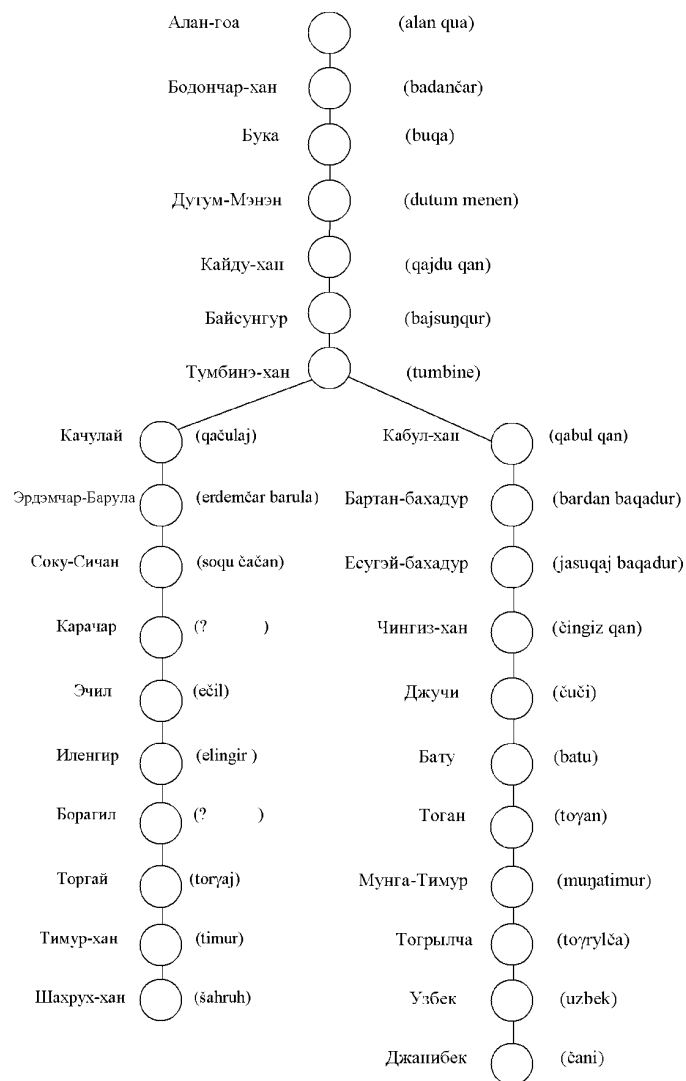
Алан-гоа (alan qua)

Бодончар-хан (badančar)

Бука (buqa)

Дутум-Мэнэн (dutum menen)

Кайду-хан (qajdu qan)

Байсунгур (bajsuŋqur)

Тумбинэ-хан (tumbine)

Качулай (qaćulaj)

Эрдэмчар-Барула (erdemčar barula)

Соку-Сичан (soqu čačan)

Карачар (? )

Эчил (ečil)

Иленгир (elingir )

Борагил (? )

Торгай (torγaj)

Тимур-хан (timur)

Шахрух-хан (šahruh)

Кабул-хан (qabul qan)

Бартан-бахадур (bardan baqadur)

Есугэй-бахадур (jasuqaj baqadur)

Чингиз-хан (čingiz qan)

Джучи (čuči)

Бату (batu)

Тоган (toγan)

Мунга-Тимур (muŋatimur)

Тогрылча (toγrylča)

Узбек (uzbek)

Джанибек (čani)